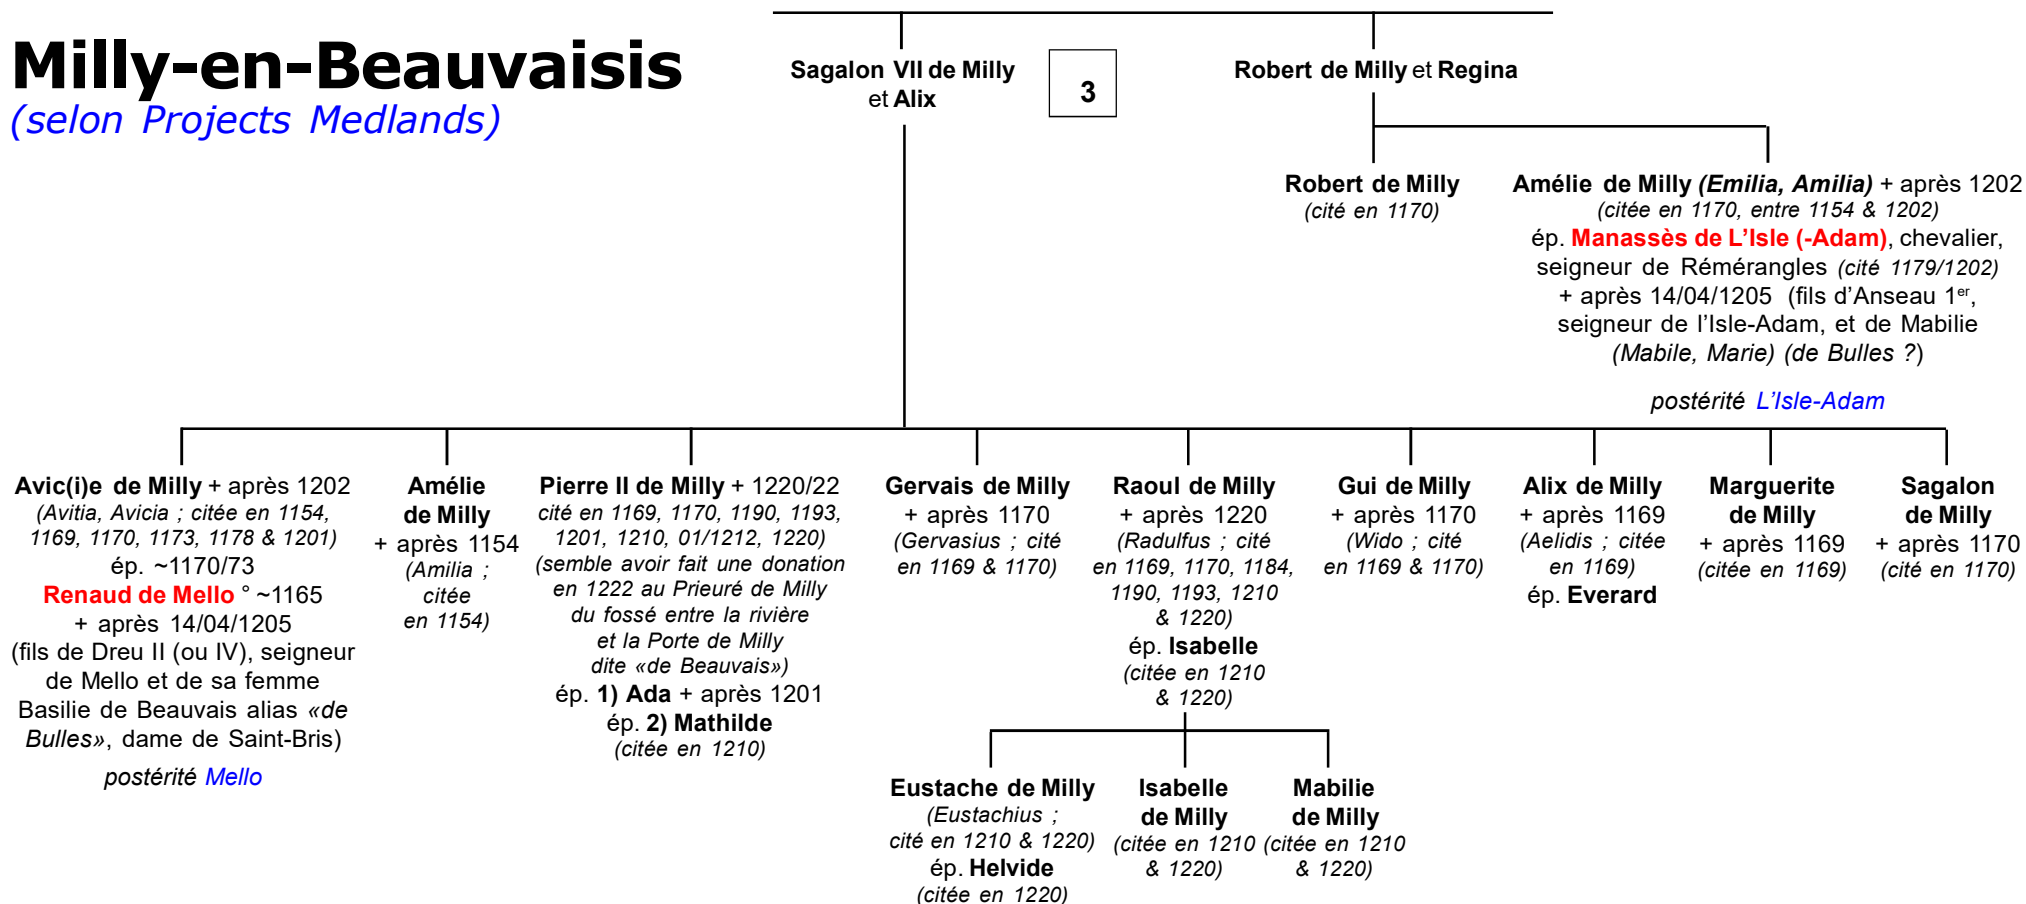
Milly-en-Beauvaisis
(selon Projects Medlands)

Sagalon VII de Milly et Alix

3

Robert de Milly et Regina

Robert de Milly
(cité en 1170)

Amélie de Milly (Emilia, Amilia) + après 1202
(citée en 1170, entre 1154 & 1202)
ép. Manassès de L'Isle (-Adam), chevalier, seigneur de Rémérangles (cité 1179/1202) + après 14/04/1205 (fils d'Anseau 1$^{er}$, seigneur de l'Isle-Adam, et de Mabilie (Mabile, Marie) (de Bulles ?)

postérité L'Isle-Adam

Avic(i)e de Milly + après 1202
(Avitia, Avicia ; citée en 1154, 1169, 1170, 1173, 1178 & 1201)
ép. ~1170/73
Renaud de Mello ° ~1165
+ après 14/04/1205
(fils de Dreu II (ou IV), seigneur de Mello et de sa femme Basilie de Beauvais alias «de Bulles», dame de Saint-Bris)

postérité Mello

Amélie de Milly
+ après 1154
(Amilia ; citée en 1154)

Pierre II de Milly + 1220/22
cité en 1169, 1170, 1190, 1193, 1201, 1210, 01/1212, 1220)
(semble avoir fait une donation en 1222 au Prieuré de Milly du fossé entre la rivière et la Porte de Milly dite «de Beauvais»)
ép. 1) Ada + après 1201
ép. 2) Mathilde
(citée en 1210)

Gervais de Milly
+ après 1170
(Gervasius ; cité en 1169 & 1170)

Raoul de Milly
+ après 1220
(Radulfus ; cité en 1169, 1170, 1184, 1190, 1193, 1210 & 1220)
ép. Isabelle
(citée en 1210 & 1220)

Gui de Milly
+ après 1170
(Wido ; cité en 1169 & 1170)

Alix de Milly
+ après 1169
(Aelidis ; citée en 1169)
ép. Everard

Marguerite de Milly
+ après 1169
(citée en 1169)

Sagalon de Milly
+ après 1170
(cité en 1170)

Eustache de Milly
(Eustachius ; cité en 1210 & 1220)
ép. Helvide
(citée en 1220)

Isabelle de Milly
(citée en 1210 & 1220)

Mabilie de Milly
(citée en 1210 & 1220)